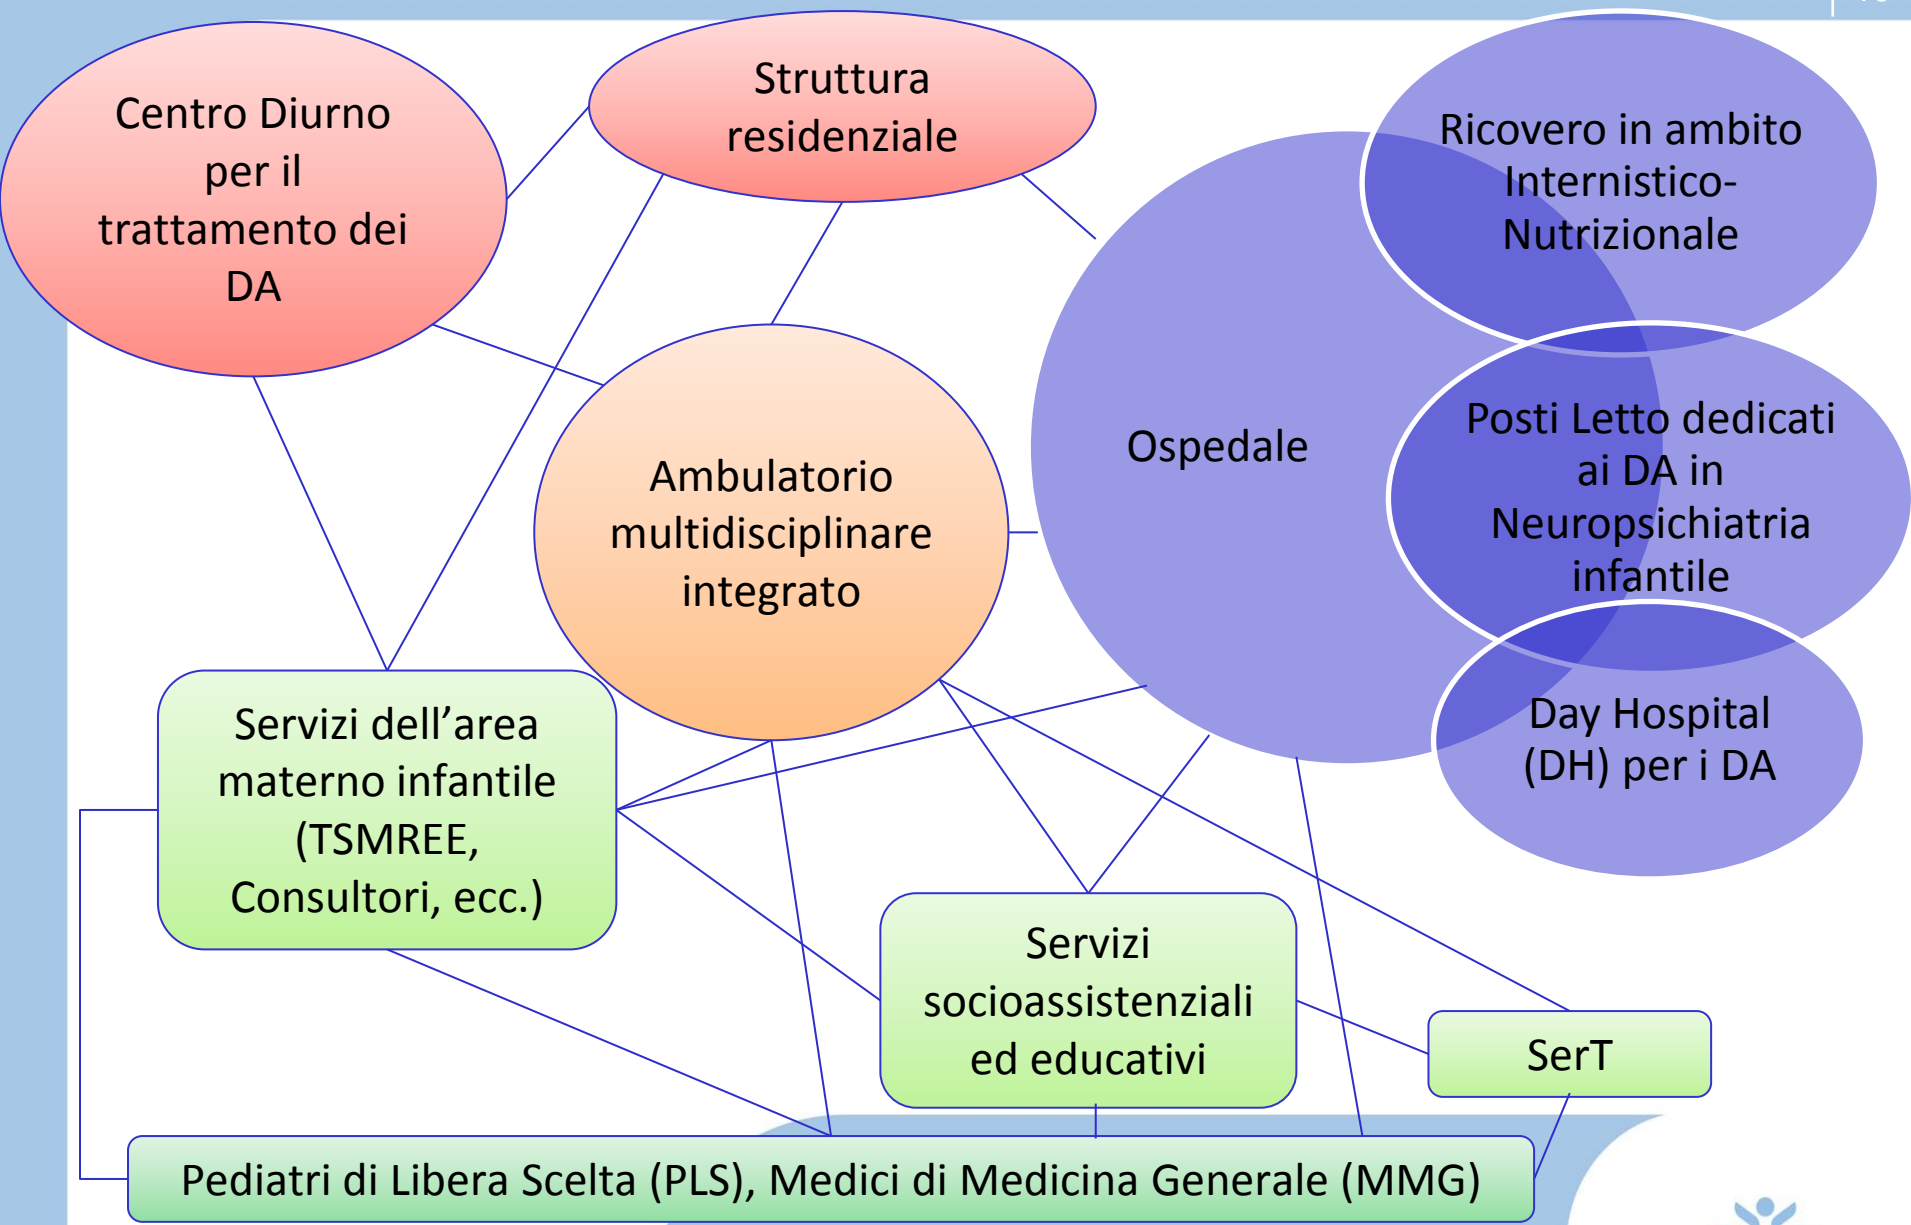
Centro Diurno per il trattamento dei DA

Struttura residenziale

Ricovero in ambito Internistico-Nutrizionale

Ospedale

Posti Letto dedicati ai DA in Neuropsichiatria infantile

Ambulatorio multidisciplinare integrato

Day Hospital (DH) per i DA

Servizi dell'area materno infantile (TSMREE, Consultori, ecc.)

Servizi socioassistenziali ed educativi

SerT

Pediatri di Libera Scelta (PLS), Medici di Medicina Generale (MMG)